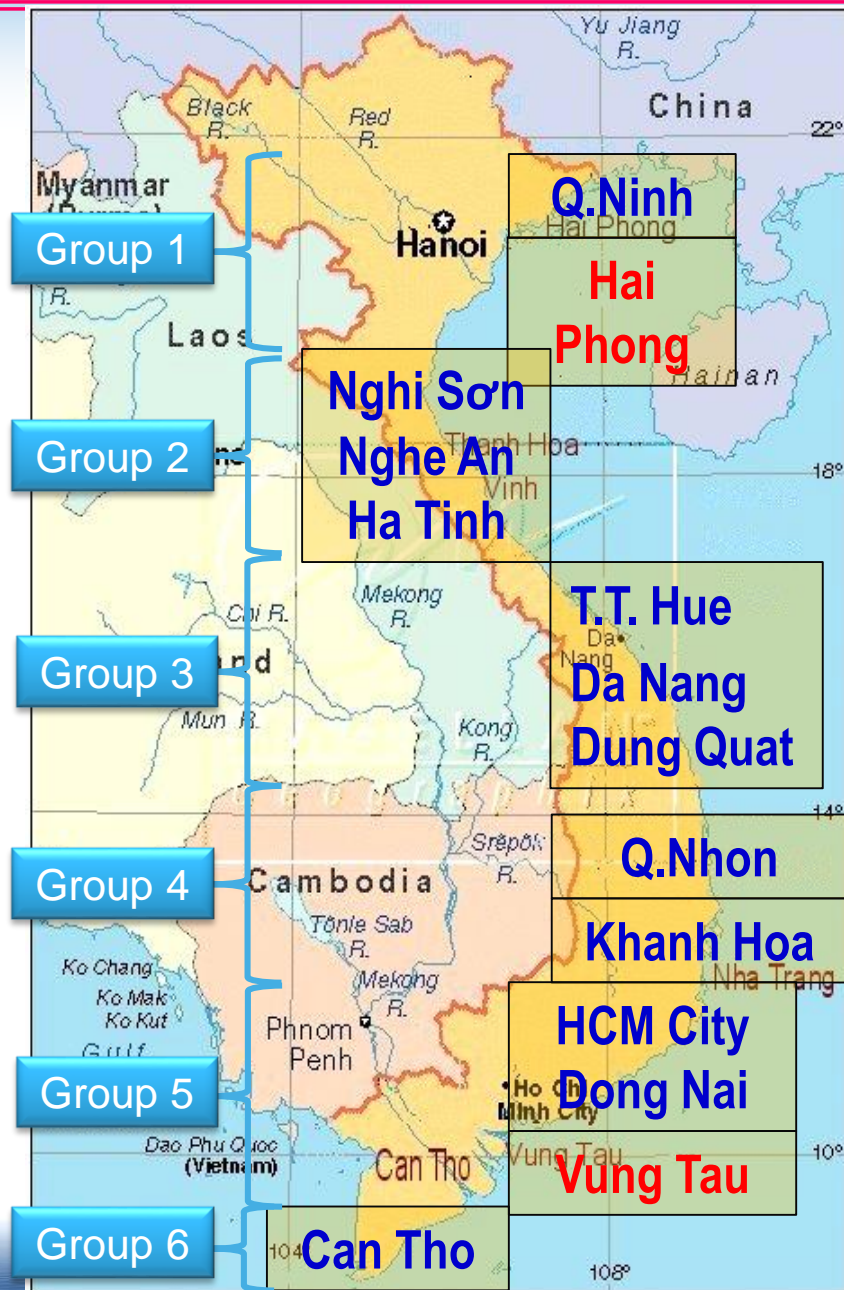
Yu Jiang R.

China

22°

Black R.

Red R.

Myanmar (Burma)

Q.Ninh

Hai Phong

Group 1

Hanoi

Hai Phong

R.

Laos

Hainan

Group 2

Nghi Sơn
Nghe An
Ha Tinh

Thanh Hoa

Vinh

18°

Mekong R.

Chi R.

T.T. Hue
Da Nang
Dung Quat

Da Nang

Group 3

Mun R.

Kong R.

14°

Srepok R.

Q.Nhon

Group 4

Cambodia

Tonle Sab R.

Khanh Hoa

Nha Trang

Ko Chang

Ko Mak

Ko Kut

Gulf

Mekong R.

Phnom Penh

HCM City
Dong Nai

Group 5

Ho Chi Minh City

Dao Phu Quoc (Vietnam)

Can Tho

Vung Tau

Vung Tau

10°

Group 6

104°

Can Tho

108°